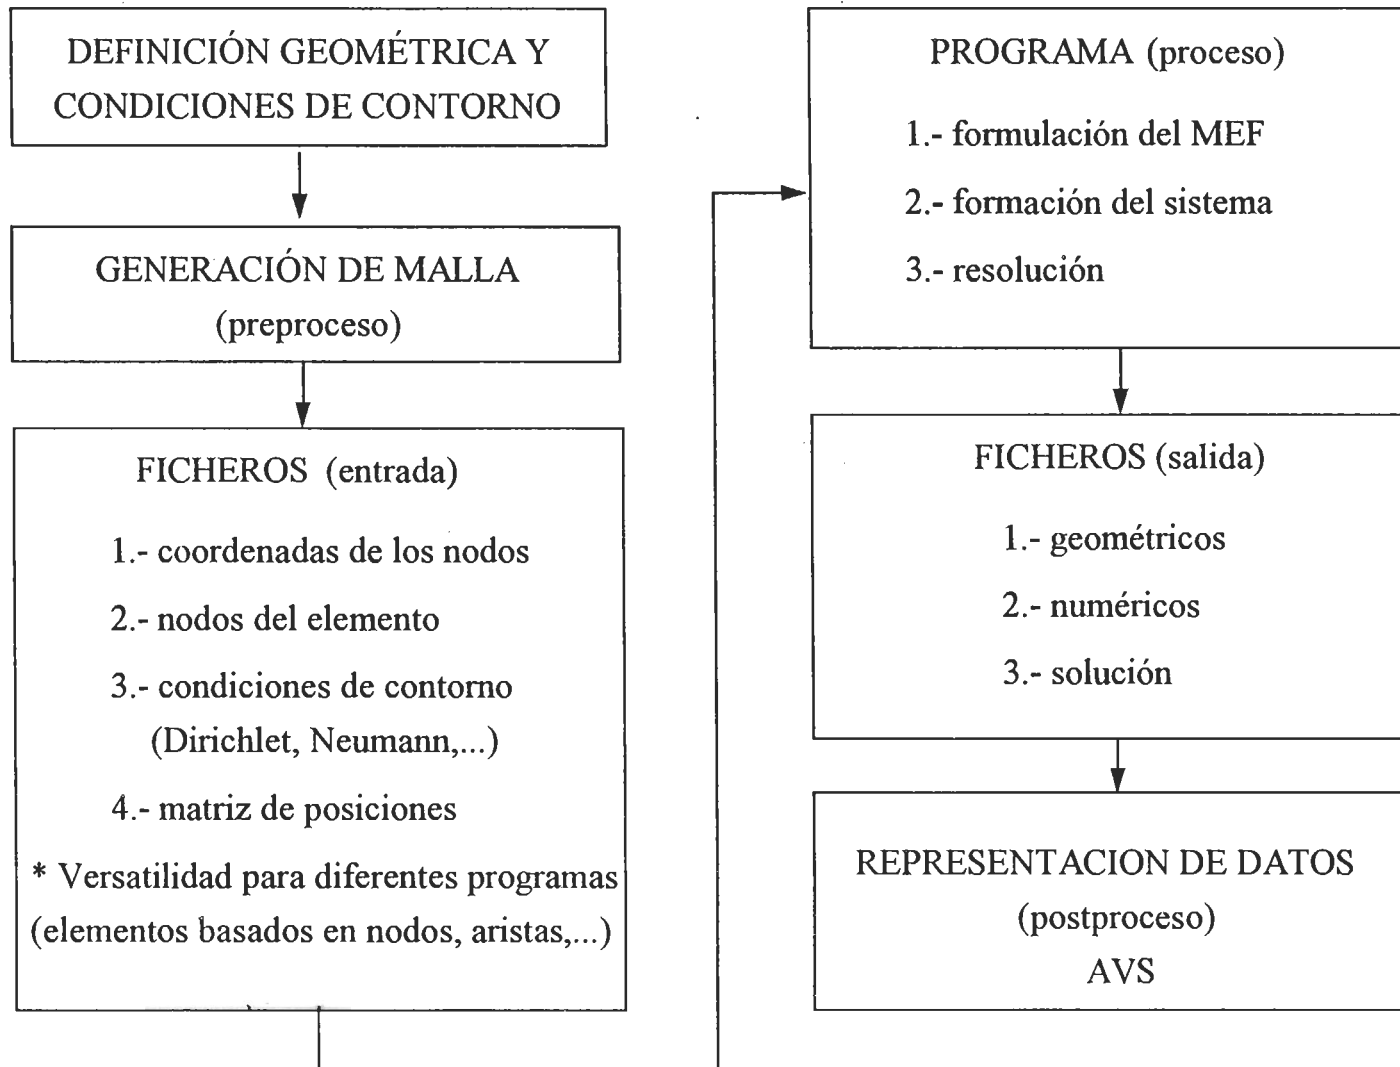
DEFINICIÓN GEOMÉTRICA Y CONDICIONES DE CONTORNO

GENERACIÓN DE MALLA
(preproceso)

FICHEROS (entrada)

1.- coordenadas de los nodos

2.- nodos del elemento

3.- condiciones de contorno (Dirichlet, Neumann,...)

4.- matriz de posiciones

* Versatilidad para diferentes programas (elementos basados en nodos, aristas,...)

PROGRAMA (proceso)

1.- formulación del MEF

2.- formación del sistema

3.- resolución

FICHEROS (salida)

1.- geométricos

2.- numéricos

3.- solución

REPRESENTACION DE DATOS
(postproceso)
AVS